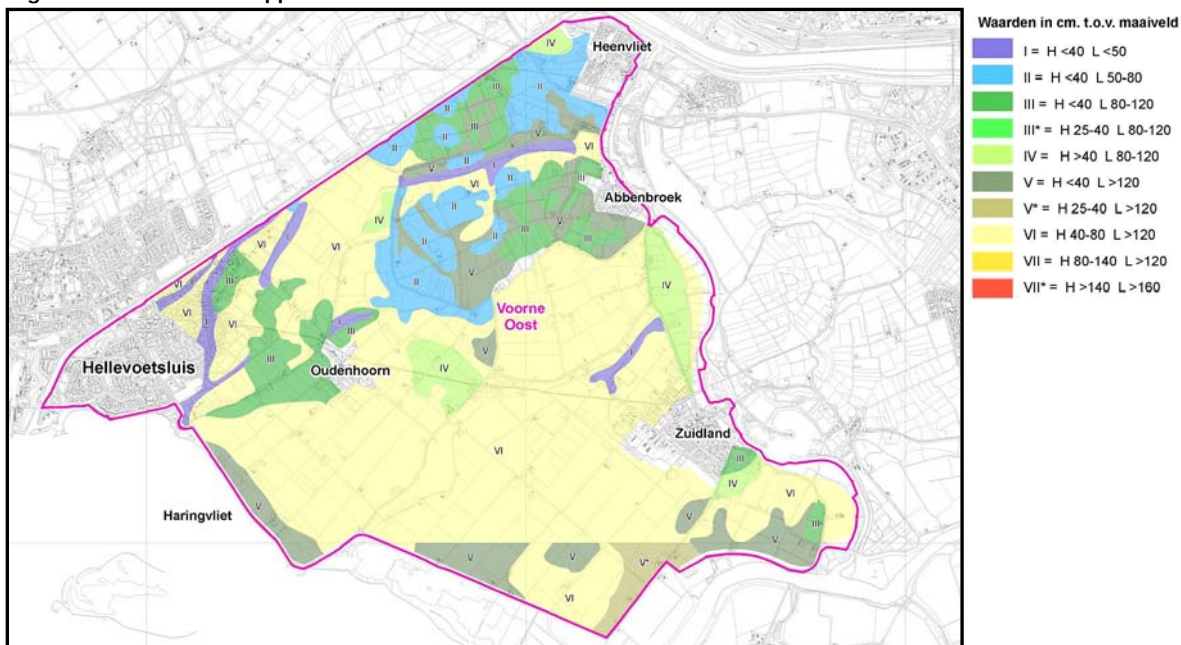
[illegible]

Heenvliet
Abbenbroek
Voorne Oost
Hellevoetsluis
Oudenhoorn
Zuidland
Haringvliet

IV
II
III
II
III
II
V
VI
I
II
I
VI
II
V
III
IV
VI
VI
II
II
III
V
III
III
VI
VI
I
III
I
VI
V
IV
III
IV
I
VI
V
III
IV
VI
V
V
III
V
V
V
V*
VI

Waarden in cm. t.o.v. maaiveld
I = H <40 L <50
II = H <40 L 50-80
III = H <40 L 80-120
III* = H 25-40 L 80-120
IV = H >40 L 80-120
V = H <40 L >120
V* = H 25-40 L >120
VI = H 40-80 L >120
VII = H 80-140 L >120
VII* = H >140 L >160